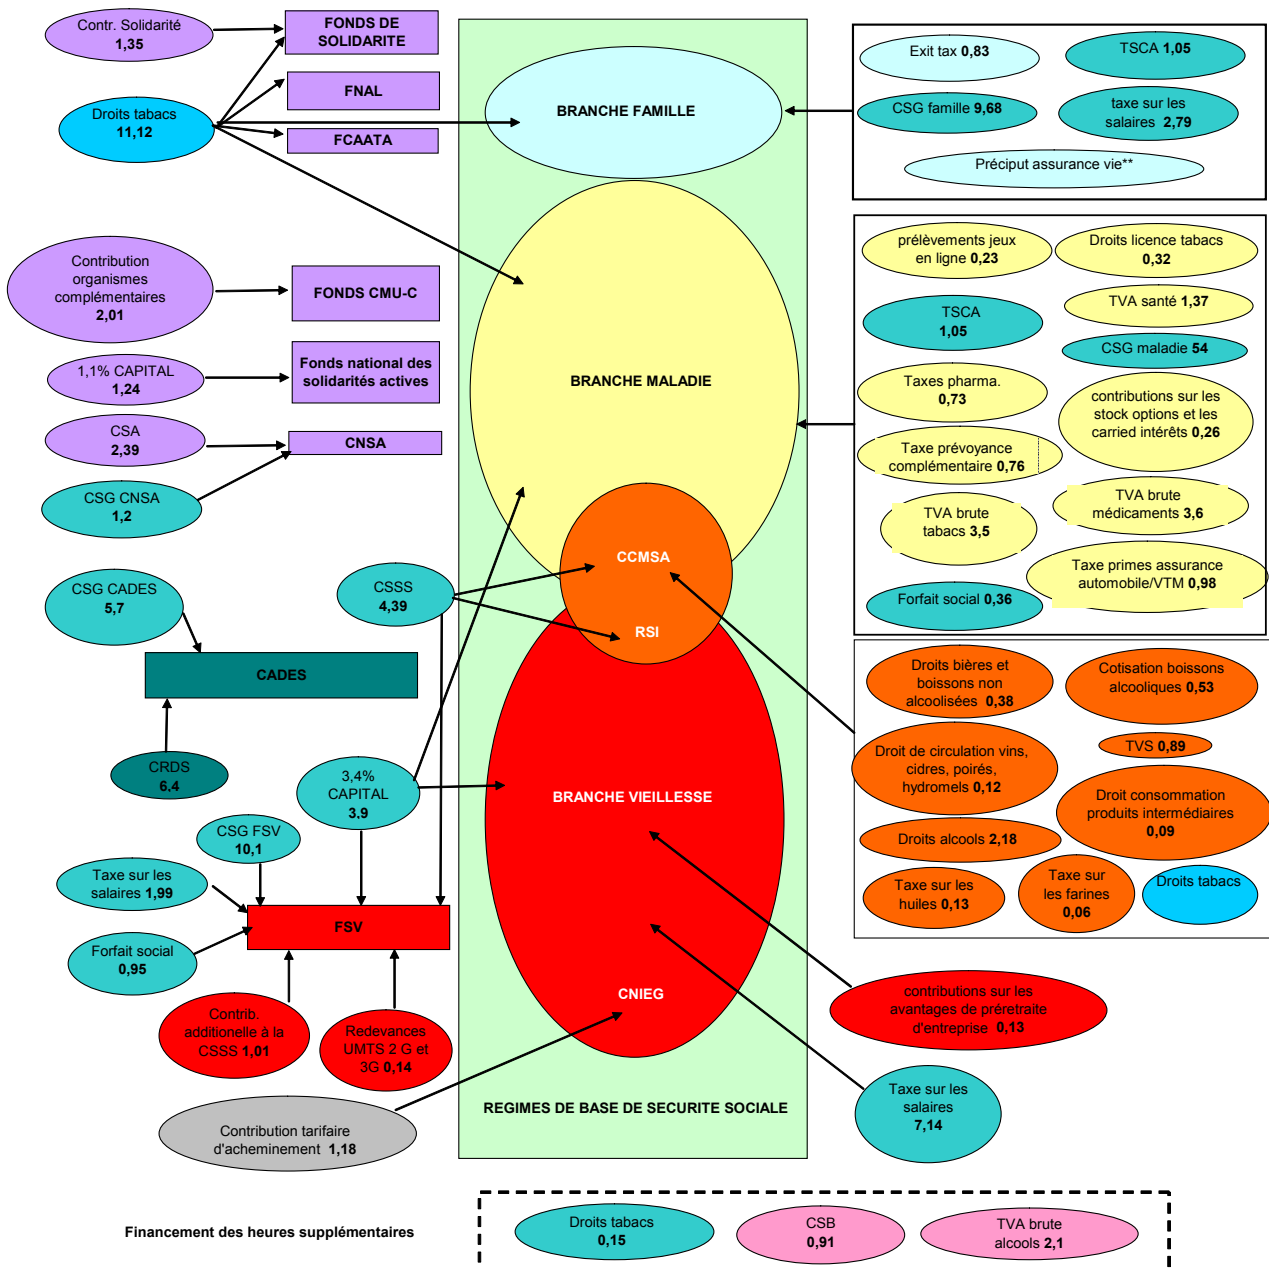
Contr. Solidarité 1,35

FONDS DE SOLIDARITE

FNAL

Droits tabacs 11,12

FCAATA

BRANCHE FAMILLE

Exit tax 0,83

TSCA 1,05

CSG famille 9,68

taxe sur les salaires 2,79

Préciput assurance vie**

Contribution organismes complémentaires 2,01

FONDS CMU-C

1,1% CAPITAL 1,24

Fonds national des solidarités actives

CSA 2,39

CNSA

CSG CNSA 1,2

BRANCHE MALADIE

prélèvements jeux en ligne 0,23

Droits licence tabacs 0,32

TSCA 1,05

TVA santé 1,37

CSG maladie 54

Taxes pharma. 0,73

contributions sur les stock options et les carried intérêts 0,26

Taxe prévoyance complémentaire 0,76

TVA brute tabacs 3,5

TVA brute médicaments 3,6

Taxe primes assurance automobile/VTM 0,98

Forfait social 0,36

CSG CADES 5,7

CSSS 4,39

CCMSA

RSI

CADES

CRDS 6,4

Droits bières et boissons non alcoolisées 0,38

Cotisation boissons alcooliques 0,53

TVS 0,89

Droit de circulation vins, cidres, poirés, hydromels 0,12

Droit consommation produits intermédiaires 0,09

Droits alcools 2,18

Taxe sur les huiles 0,13

Taxe sur les farines 0,06

Droits tabacs

3,4% CAPITAL 3,9

BRANCHE VIEILLESSE

CSG FSV 10,1

Taxe sur les salaires 1,99

FSV

Forfait social 0,95

Contrib. additionelle à la CSSS 1,01

Redevances UMTS 2 G et 3G 0,14

CNIEG

contributions sur les avantages de préretraite d'entreprise 0,13

Taxe sur les salaires 7,14

Contribution tarifaire d'acheminement 1,18

REGIMES DE BASE DE SECURITE SOCIALE

Financement des heures supplémentaires

Droits tabacs 0,15

CSB 0,91

TVA brute alcools 2,1